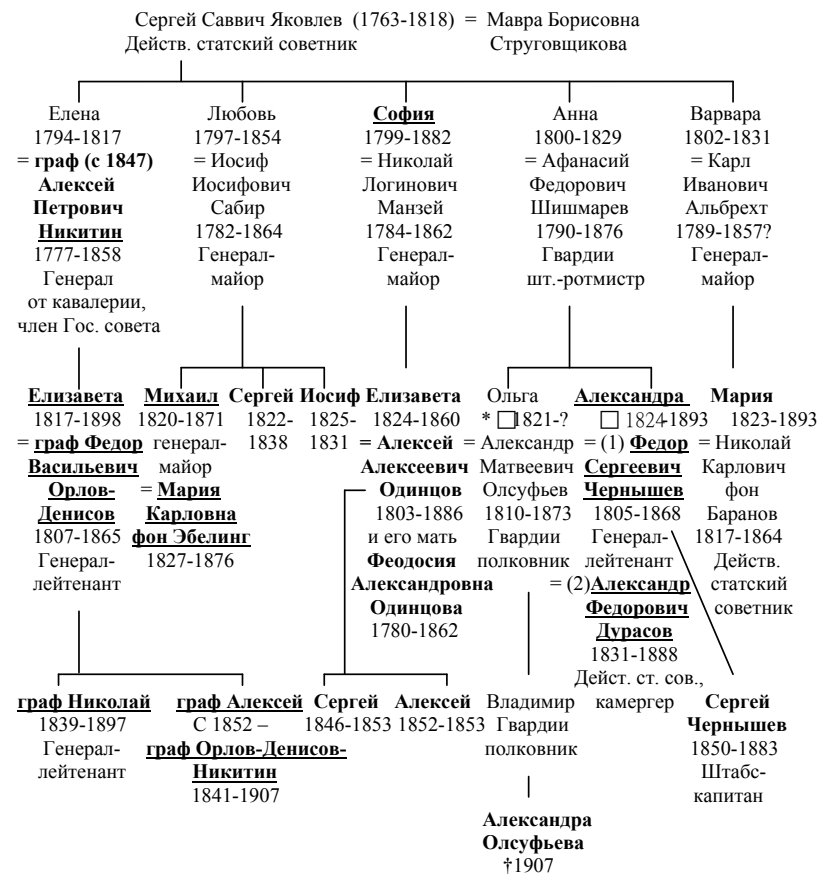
Сергей Саввич Яковлев (1763-1818) = Мавра Борисовна
Действ. статский советник Струговщикова

Елена
1794-1817
= **граф (с 1847)**
**Алексей**
**Петрович**
**Никитин**
1777-1858
Генерал
от кавалерии,
член Гос. совета

Любовь
1797-1854
= Иосиф
Иосифович
Сабир
1782-1864
Генерал-
майор

**София**
1799-1882
= Николай
Логинович
Манзей
1784-1862
Генерал-
майор

Анна
1800-1829
= Афанасий
Федорович
Шишмарев
1790-1876
Гвардии
шт.-ротмистр

Варвара
1802-1831
= Карл
Иванович
Альбрехт
1789-1857?
Генерал-
майор

**Елизавета**
1817-1898
= **граф Федор**
**Васильевич**
**Орлов-**
**Денисов**
1807-1865
Генерал-
лейтенант

**Михаил**
1820-1871
генерал-
майор
= **Мария**
**Карловна**
**фон Эбелинг**
1827-1876

**Сергей**
1822-
1838

**Иосиф**
1825-
1831

**Елизавета**
1824-1860
**= Алексей**
**Алексеевич**
**Одинцов**
1803-1886
и его мать
**Феодосия**
**Александровна**
**Одинцова**
1780-1862

Ольга
* □1821-?
= Александр
Матвеевич
Олсуфьев
1810-1873
Гвардии
полковник

**Александра**
□ 1824-1893
= (1) **Федор**
**Сергеевич**
**Чернышев**
1805-1868
Генерал-
лейтенант
= (2)**Александр**
**Федорович**
**Дурасов**
1831-1888
Дейст. ст. сов.,
камергер

**Мария**
1823-1893
= Николай
Карлович
фон
Баранов
1817-1864
Действ.
статский
советник

**граф Николай**
1839-1897
Генерал-
лейтенант

**граф Алексей**
С 1852 –
**граф Орлов-Денисов-**
**Никитин**
1841-1907

**Сергей**
1846-1853

**Алексей**
1852-1853

Владимир
Гвардии
полковник

**Сергей**
**Чернышев**
1850-1883
Штабс-
капитан

**Александра**
**Олсуфьева**
†1907